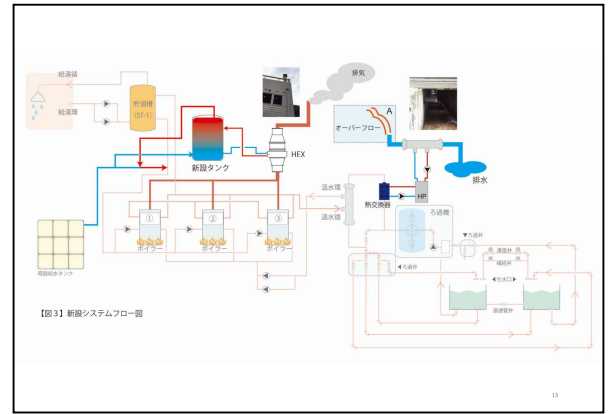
給湯循

給湯環

貯湯槽
(ST-1)

新設タンク

HEX

排気

A

オーバーフロー

排水

HP

熱交換器

温水槽

温水循

ろ過機

①

②

③

ボイラー

ボイラー

ボイラー

既設給水タンク

【図3】新設システムフロー図

13